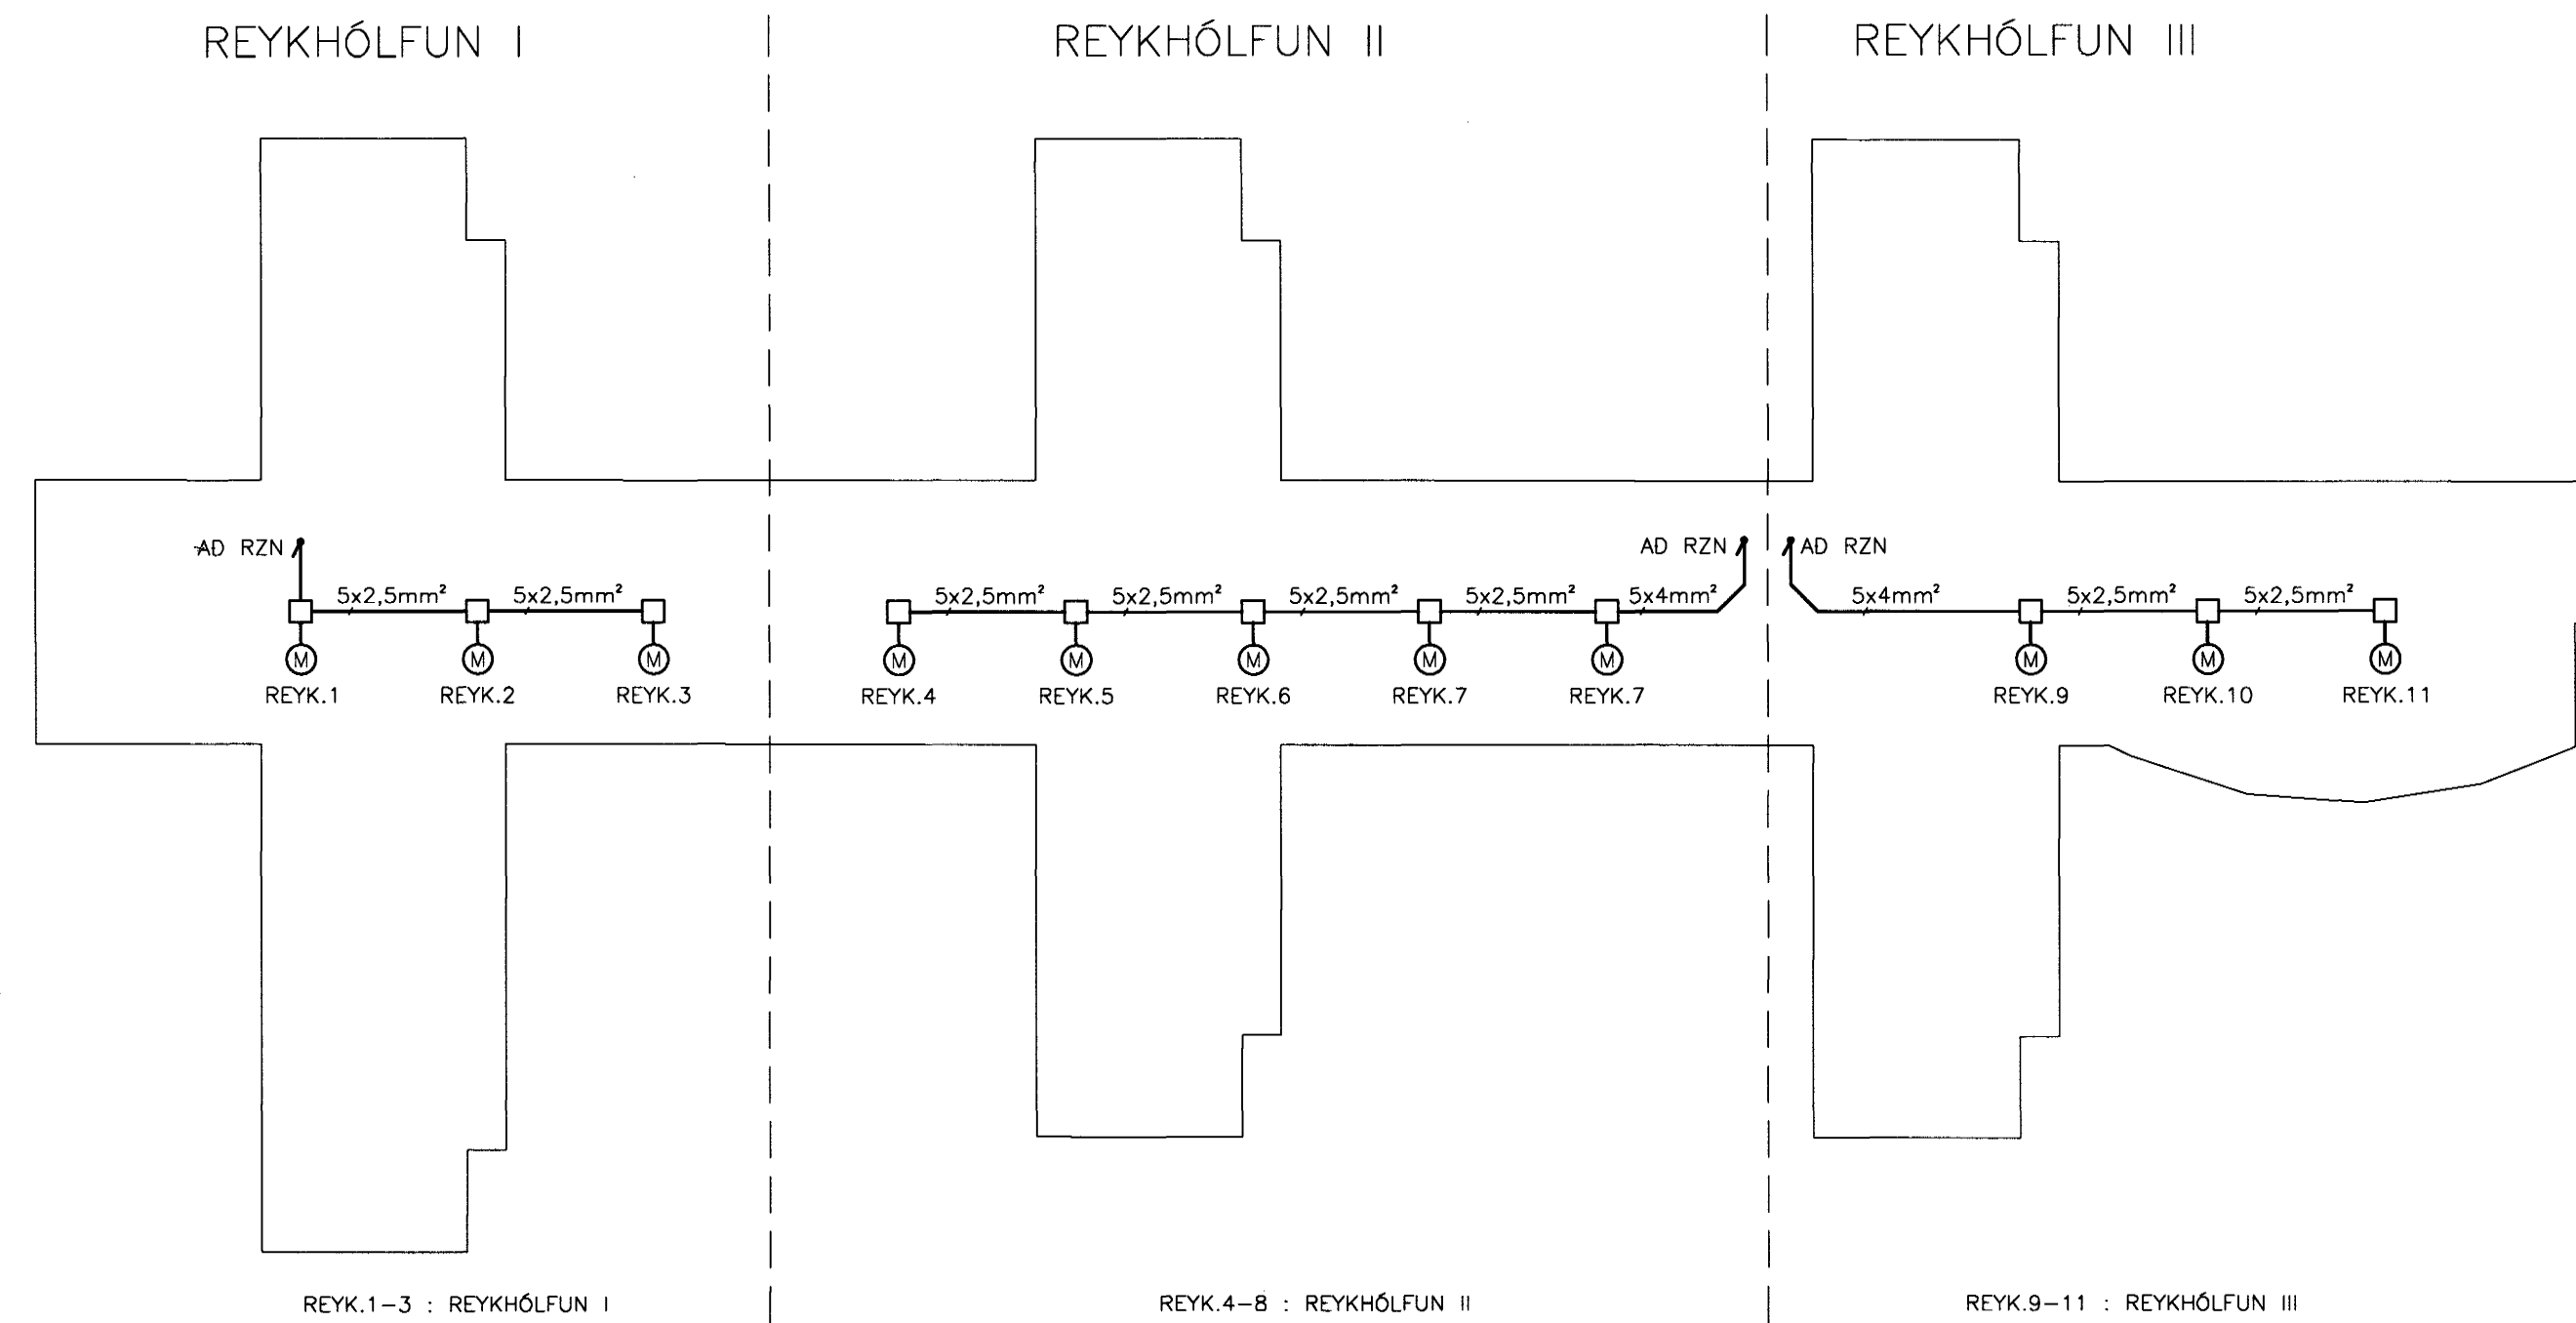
REYKHÓLFUN I

REYKHÓLFUN II

REYKHÓLFUN III

AD RZN

5x2,5mm²

5x2,5mm²

M

M

M

REYK.1

REYK.2

REYK.3

5x2,5mm²

5x2,5mm²

5x2,5mm²

5x2,5mm²

5x4mm²

AD RZN

M

M

M

M

M

REYK.4

REYK.5

REYK.6

REYK.7

REYK.7

AD RZN

5x4mm²

5x2,5mm²

5x2,5mm²

M

M

M

REYK.9

REYK.10

REYK.11

REYK.1–3 : REYKHÓLFUN I

REYK.4–8 : REYKHÓLFUN II

REYK.9–11 : REYKHÓLFUN III